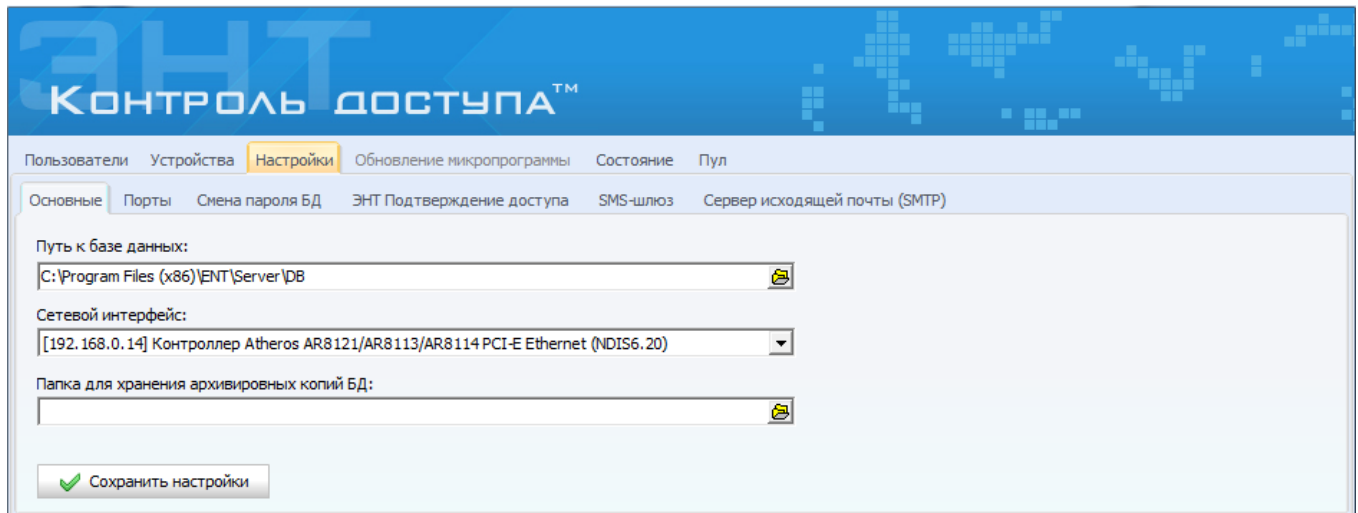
ЭНТ

Контроль доступа™

Пользователи Устройства Настройки Обновление микропрограммы Состояние Пул

Основные Порты Смена пароля БД ЭНТ Подтверждение доступа SMS-шлюз Сервер исходящей почты (SMTP)

Путь к базе данных:

C:\Program Files (x86)\ENT\Server\DB

Сетевой интерфейс:

[192.168.0.14] Контроллер Atheros AR8121/AR8113/AR8114 PCI-E Ethernet (NDIS6.20)

Папка для хранения архивировных копий БД:

Сохранить настройки